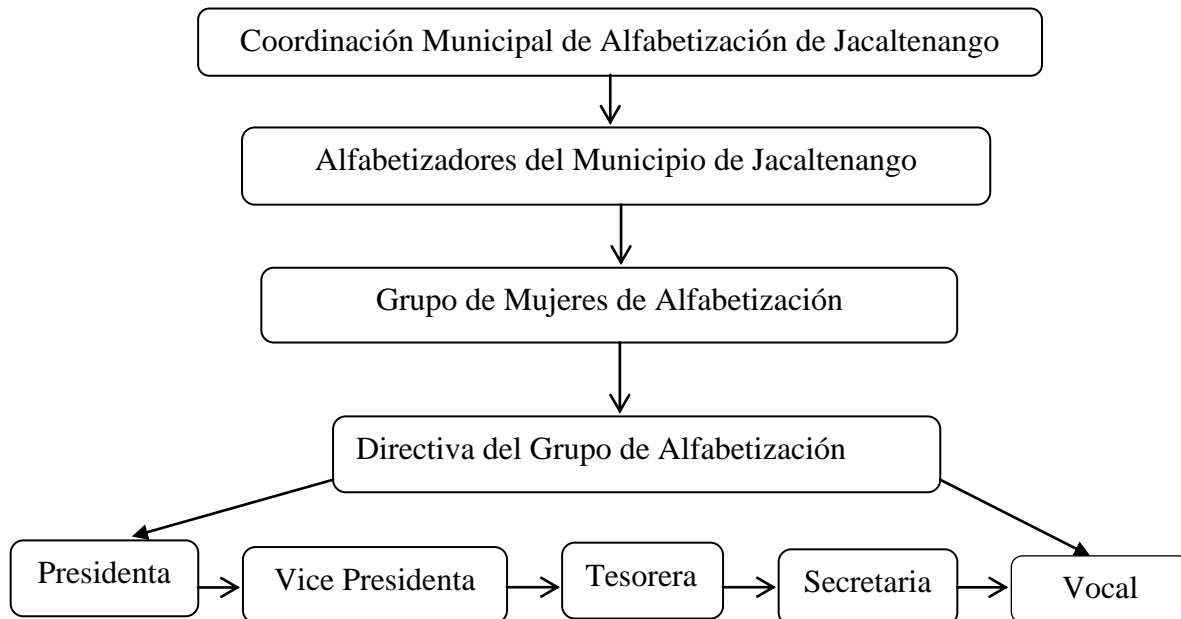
Coordinación Municipal de Alfabetización de Jacaltenango

Alfabetizadores del Municipio de Jacaltenango

Grupo de Mujeres de Alfabetización

Directiva del Grupo de Alfabetización

Presidenta

Vice Presidenta

Tesorera

Secretaria

Vocal